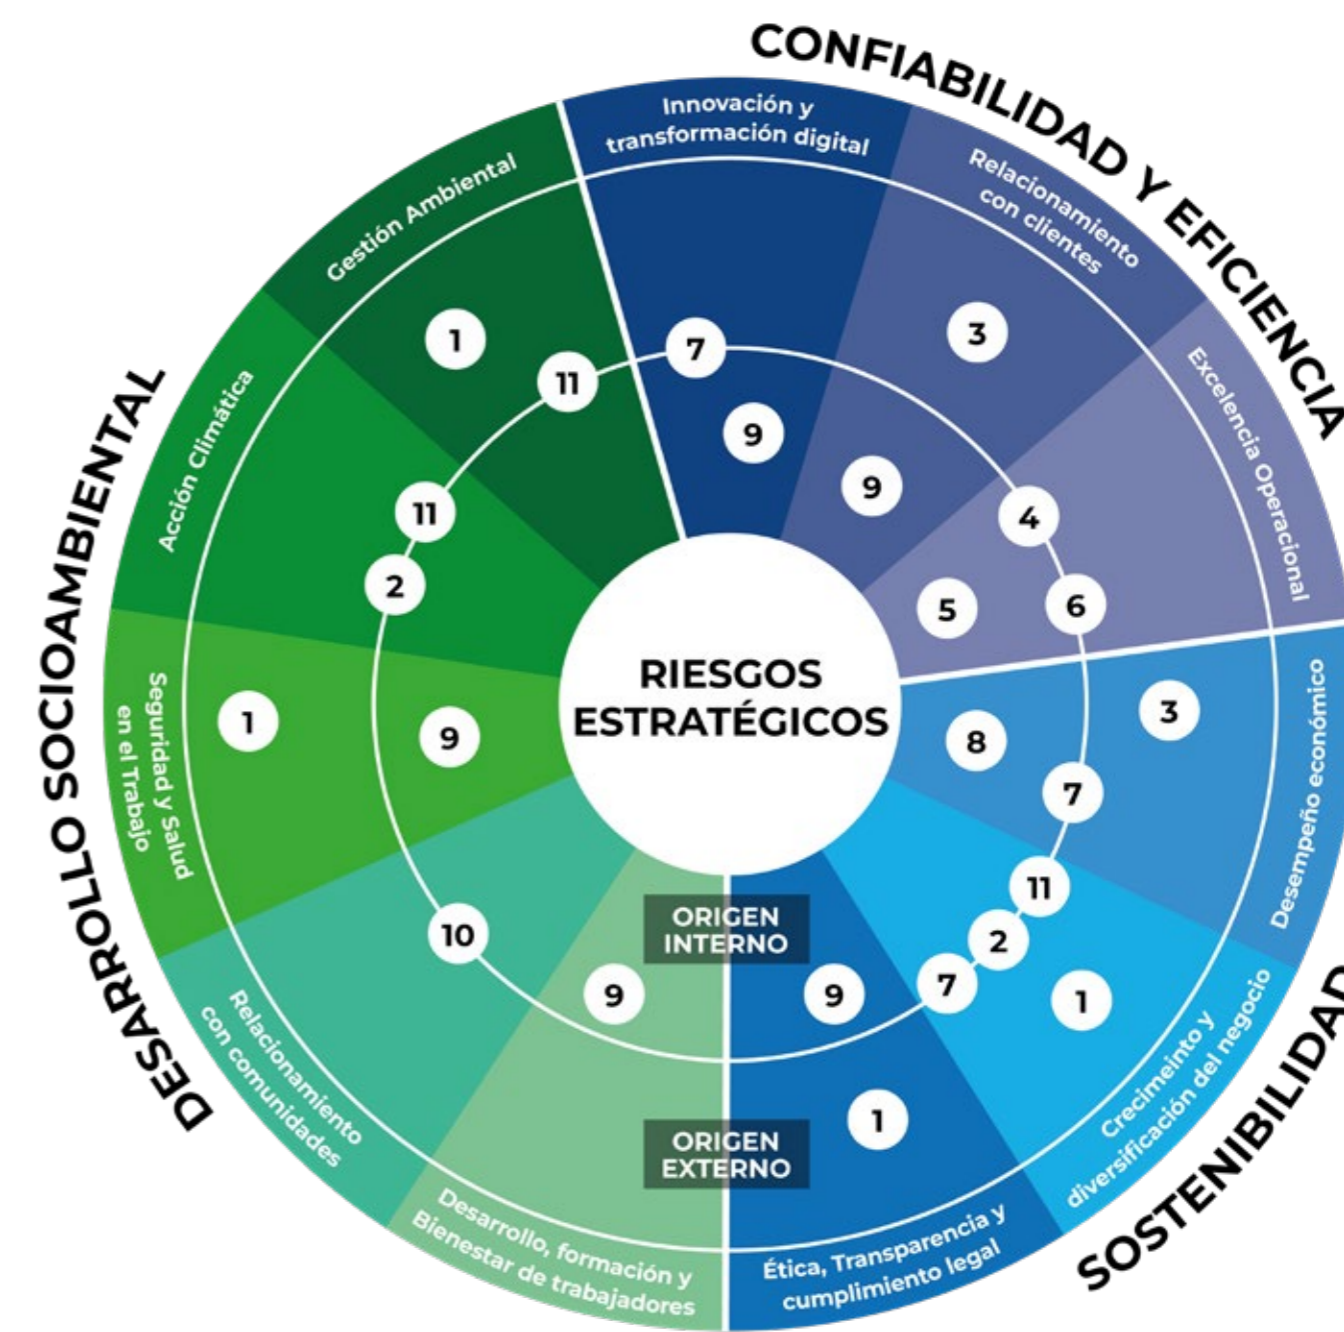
CONFIABILIDAD Y EFICIENCIA

Innovación y transformación digital

Relacionamiento con clientes

Excelencia Operacional

Gestión Ambiental

Acción Climática

DESARROLLO SOCIOAMBIENTAL

Seguridad y Salud en el Trabajo

Relacionamiento con comunidades

Desarrollo, formación y Bienestar de trabajadores

Ética, Transparencia y cumplimiento legal

Crecimeinto y diversificación del negocio

Desempeño económico

SOSTENIBILIDAD

RIESGOS ESTRATÉGICOS

ORIGEN INTERNO

ORIGEN EXTERNO

1 11 7 9 3 9 4 11 2 5 6 1 9 8 3 7 11 10 2 9 9 7 1 1